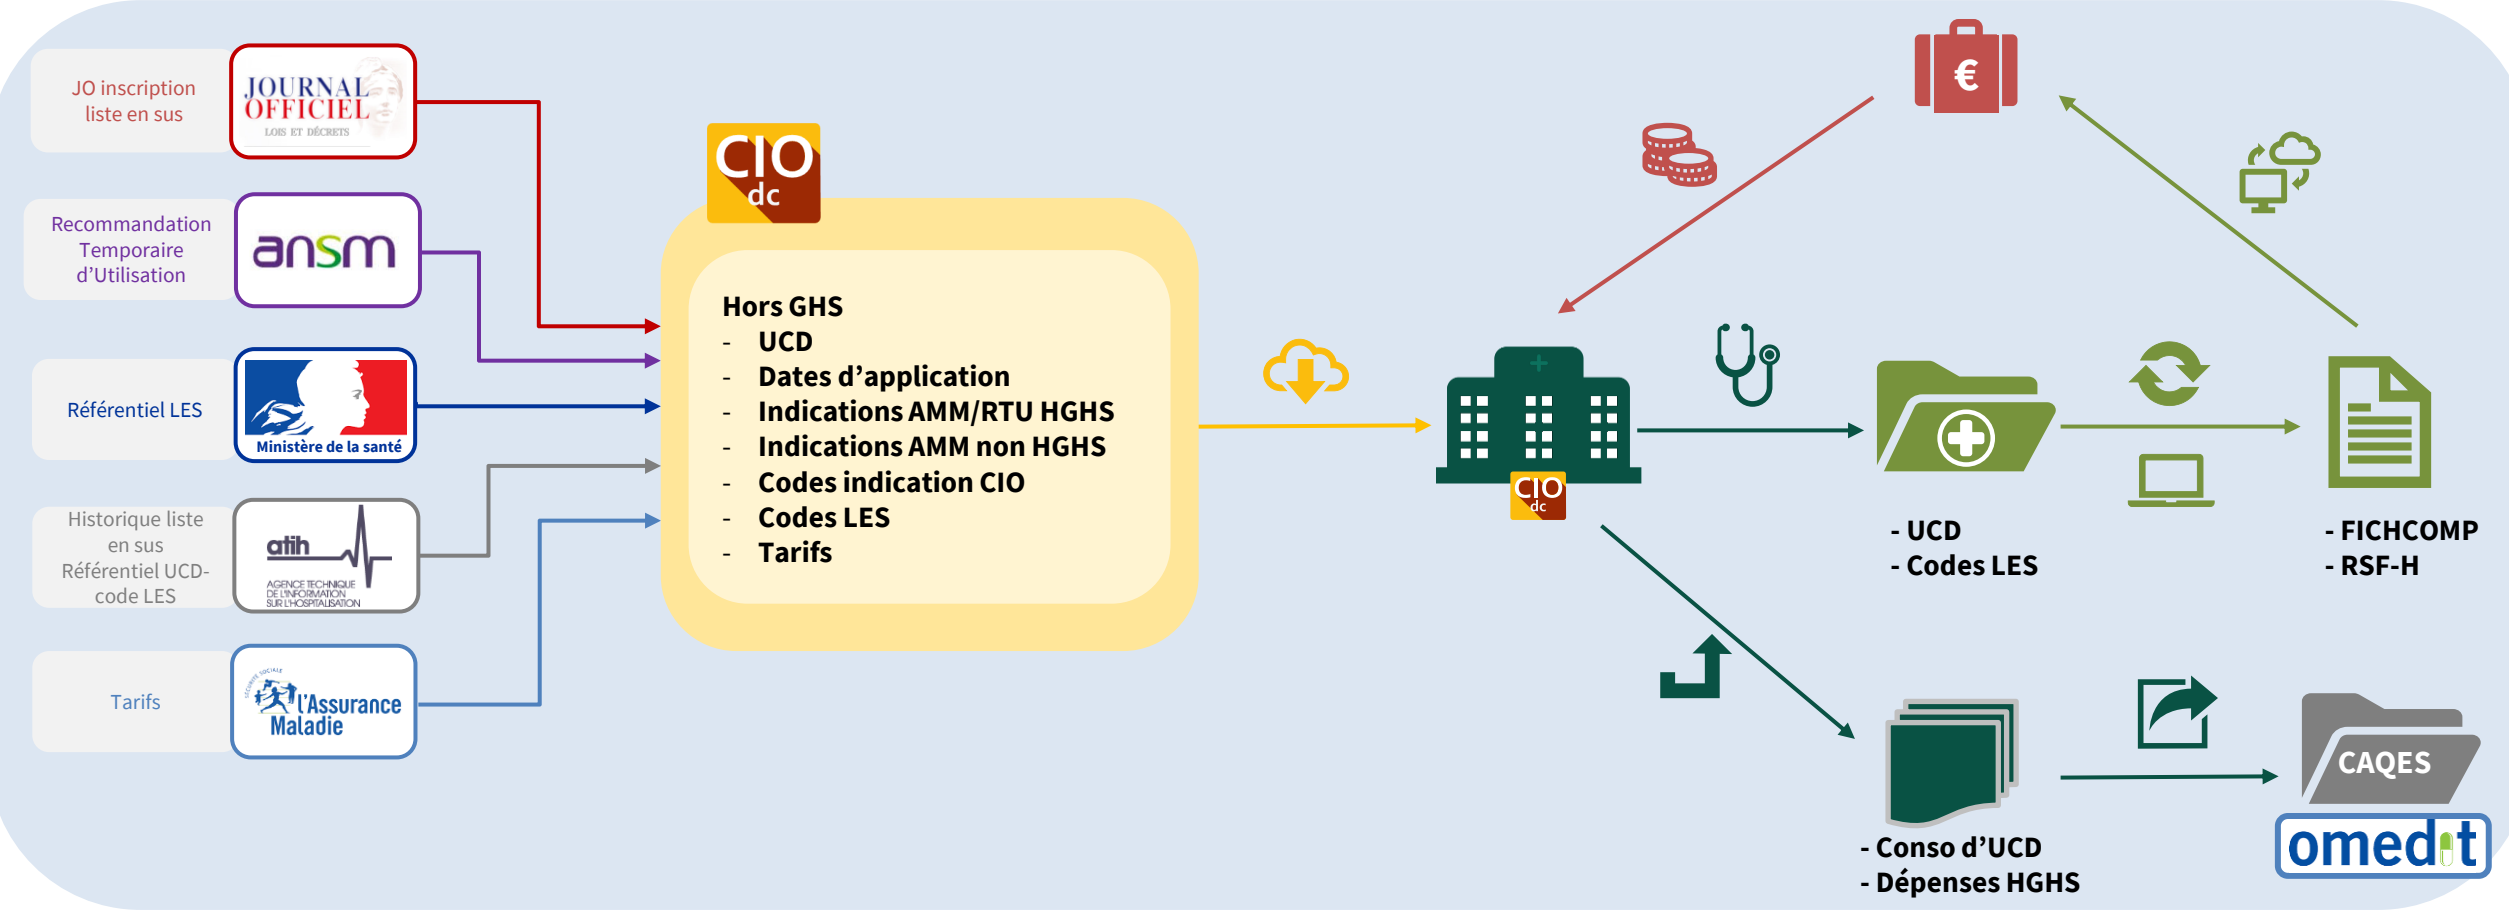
JO inscription liste en sus

JOURNAL OFFICIEL
LOIS ET DÉCRETS

Recommandation Temporaire d'Utilisation

ansm

Référentiel LES

Ministère de la santé

Historique liste en sus Référentiel UCD-code LES

atih
AGENCE TECHNIQUE DE L'INFORMATION SUR L'HOSPITALISATION

Tarifs

l'Assurance Maladie

CIO dc

Hors GHS
- UCD
- Dates d'application
- Indications AMM/RTU HGHS
- Indications AMM non HGHS
- Codes indication CIO
- Codes LES
- Tarifs

€

CIO dc

- UCD
- Codes LES

- FICHCOMP
- RSF-H

- Conso d'UCD
- Dépenses HGHS

CAQES

omedit